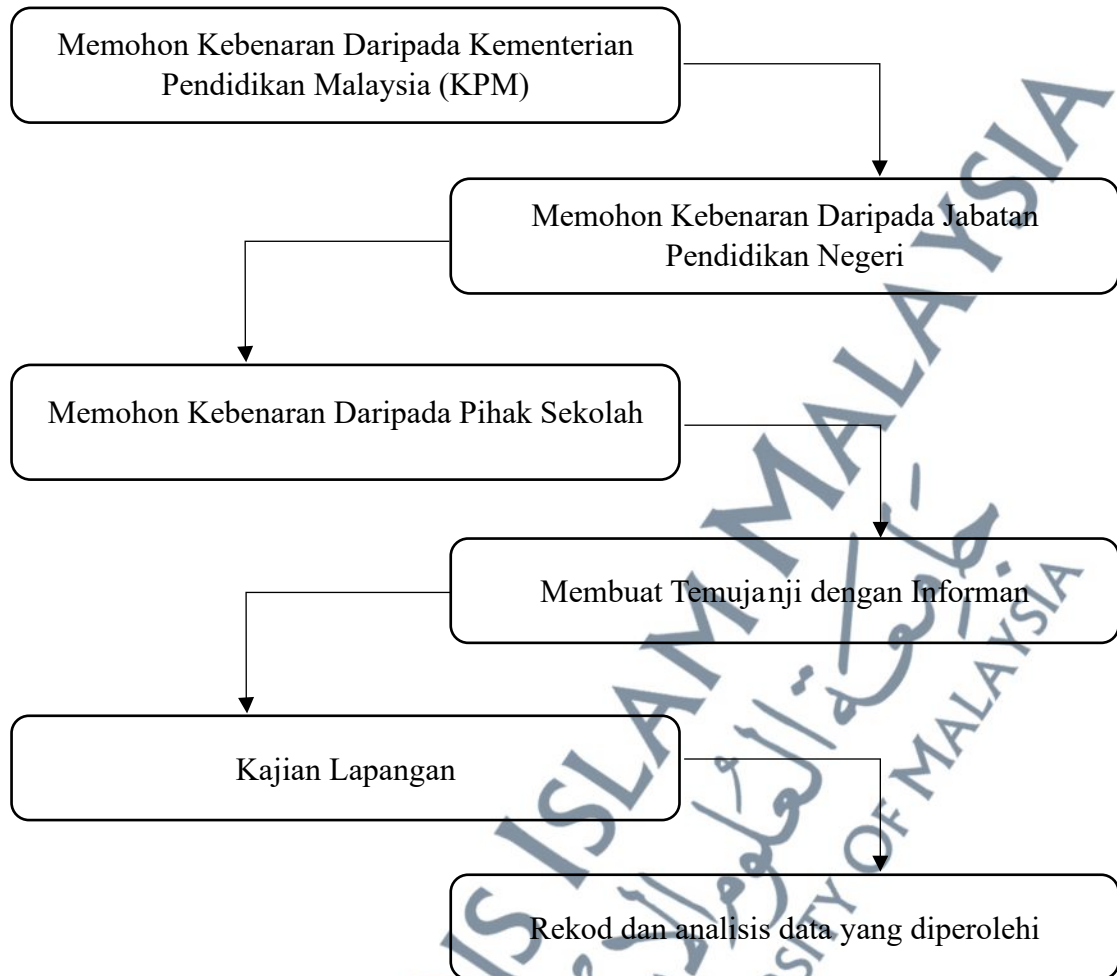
Memohon Kebenaran Daripada Kementerian Pendidikan Malaysia (KPM)

Memohon Kebenaran Daripada Jabatan Pendidikan Negeri

Memohon Kebenaran Daripada Pihak Sekolah

Membuat Temujanji dengan Informan

Kajian Lapangan

Rekod dan analisis data yang diperolehi

ISLAM MALAYSIA
جامعة العلوم الإسلامية
OF MALAYSIA